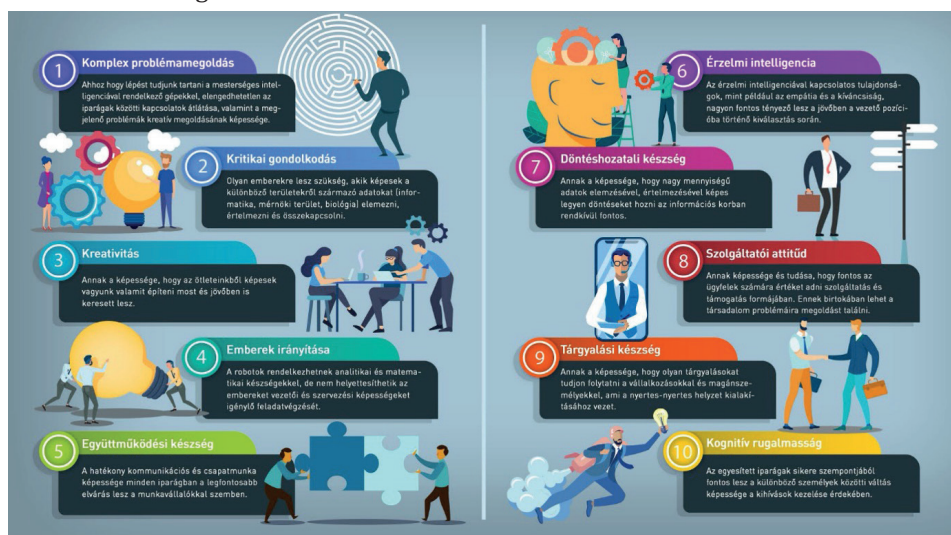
1 Komplex problémamegoldás

Ahhoz hogy lépést tudjunk tartani a mesterséges intelligenciával rendelkező gépekkel, elengedhetetlen az iparágak közötti kapcsolatok átlátása, valamint a megjelenő problémák kreatív megoldásának képessége.

2 Kritikai gondolkodás

Olyan emberekre lesz szükség, akik képesek a különböző területekről származó adatokat (informatika, mérnöki terület, biológia) elemezni, értelmezni és összekapcsolni.

3 Kreativitás

Annak a képessége, hogy az ötleteinkből képesek vagyunk valamit építeni most és jövőben is keresett lesz.

4 Emberek irányítása

A robotok rendelkezhetnek analitikai és matematikai készségekkel, de nem helyettesíthetik az embereket vezetői és szervezési képességeket igénylő feladatvégzését.

5 Együttműködési készség

A hatékony kommunikációs és csapatmunka képessége minden iparágban a legfontosabb elvárás lesz a munkavállalókkal szemben.

6 Érzelmi intelligencia

Az érzelmi intelligenciával kapcsolatos tulajdonságok, mint például az empátia és a kíváncsiság, nagyon fontos tényező lesz a jövőben a vezető pozícióba történő kiválasztás során.

7 Döntéshozatali készség

Annak a képessége, hogy nagy mennyiségű adatok elemzésével, értelmezésével képes legyen döntéseket hozni az információs korban rendkívül fontos.

8 Szolgáltatói attitűd

Annak képessége és tudása, hogy fontos az ügyfelek számára értéket adni szolgáltatás és támogatás formájában. Ennek birtokában lehet a társadalom problémáira megoldást találni.

9 Tárgyalási készség

Annak a képessége, hogy olyan tárgyalásokat tudjon folytatni a vállalkozásokkal és magánszemélyekkel, ami a nyertes-nyertes helyzet kialakításához vezet.

10 Kognitív rugalmasság

Az egyesített iparágak sikere szempontjából fontos lesz a különböző személyek közötti váltás képessége a kihívások kezelése érdekében.